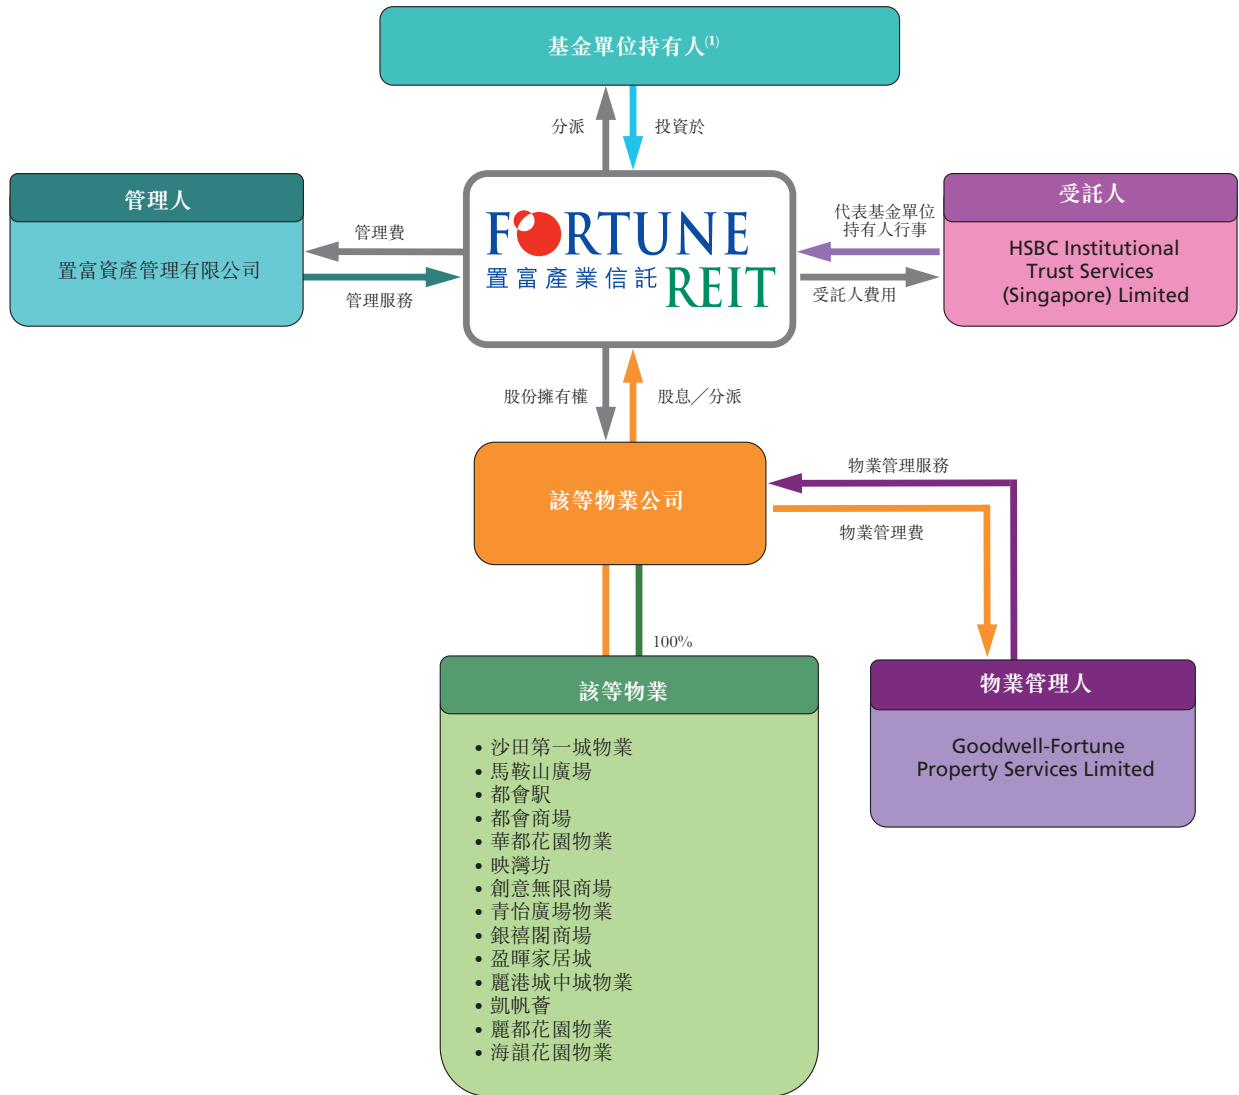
基金單位持有人$^{(1)}$

分派

投資於

管理人

置富資產管理有限公司

管理費

管理服務

FORTUNE
置富產業信託 REIT

代表基金單位持有人行事

受託人費用

受託人

HSBC Institutional Trust Services (Singapore) Limited

股份擁有權

股息／分派

該等物業公司

物業管理服務

物業管理費

100%

該等物業

• 沙田第一城物業
• 馬鞍山廣場
• 都會駅
• 都會商場
• 華都花園物業
• 映灣坊
• 創意無限商場
• 青怡廣場物業
• 銀禧閣商場
• 盈暉家居城
• 麗港城中城物業
• 凱帆薈
• 麗都花園物業
• 海韻花園物業

物業管理人

Goodwell-Fortune Property Services Limited